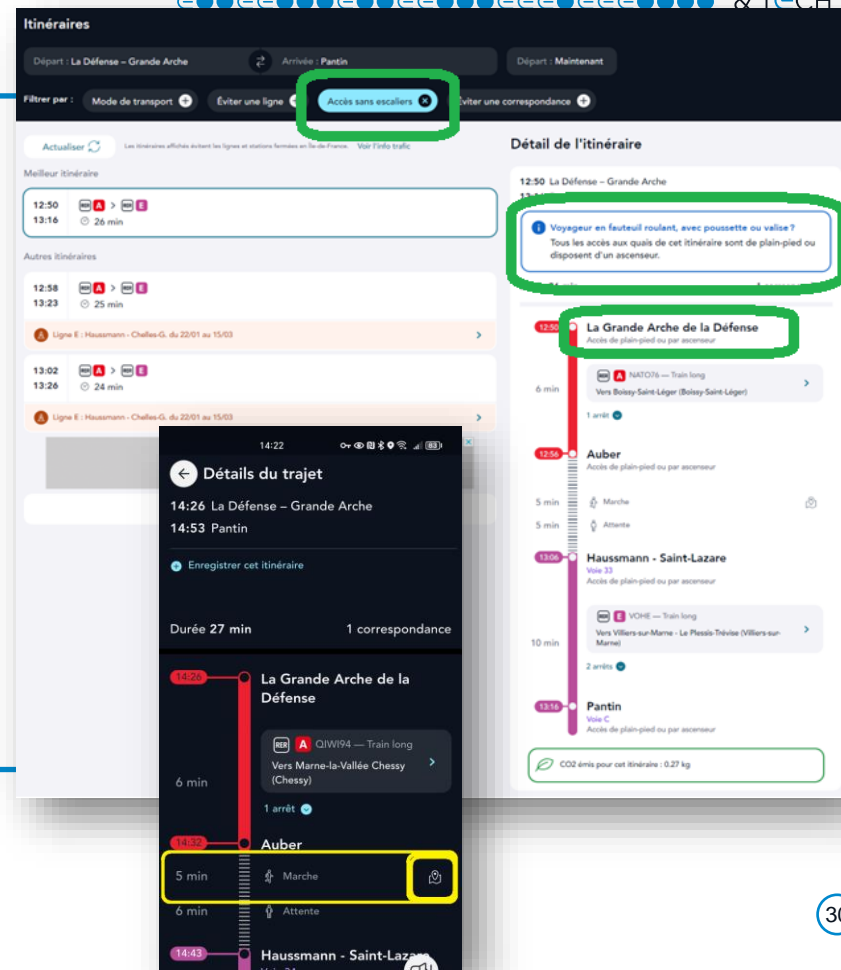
Itinéraires

Départ : La Défense – Grande Arche
Arrivée : Pantin
Départ : Maintenant

Filtrer par : Mode de transport
Éviter une ligne
Accès sans escaliers
Éviter une correspondance

Actualiser
Les itinéraires affichés évitent les lignes et stations fermées en Île-de-France. Voir l'info trafic

Meilleur itinéraire
12:50
13:16
RER A > RER E
26 min

Autres itinéraires
12:58
13:23
RER A > RER E
25 min
Ligne E : Haussmann – Chelles-G. du 22/01 au 15/03

13:02
13:26
RER A > RER E
24 min
Ligne E : Haussmann – Chelles-G. du 22/01 au 15/03

Détail de l'itinéraire
12:50 La Défense – Grande Arche

Voyageur en fauteuil roulant, avec poussette ou valise ?
Tous les accès aux quais de cet itinéraire sont de plain-pied ou disposent d'un ascenseur.

12:50 La Grande Arche de la Défense
Accès de plain-pied ou par ascenseur
6 min
RER A NATO76 — Train long
Vers Boissy-Saint-Léger (Boissy-Saint-Léger)
1 arrêt
12:56 Auber
Accès de plain-pied ou par ascenseur
5 min Marche
5 min Attente
13:06 Haussmann - Saint-Lazare
Voie 33
Accès de plain-pied ou par ascenseur
RER E VOHE — Train long
10 min
Vers Villiers-sur-Marne - Le Plessis-Trévise (Villiers-sur-Marne)
2 arrêts
13:16 Pantin
Voie C
Accès de plain-pied ou par ascenseur

CO2 émis pour cet itinéraire : 0.27 kg

14:22
Détails du trajet
14:26 La Défense – Grande Arche
14:53 Pantin
Enregistrer cet itinéraire
Durée 27 min
1 correspondance
14:26 La Grande Arche de la Défense
RER A QIWI94 — Train long
Vers Marne-la-Vallée Chessy (Chessy)
6 min
1 arrêt
14:32 Auber
5 min Marche
6 min Attente
14:43 Haussmann - Saint-Laz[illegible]

30